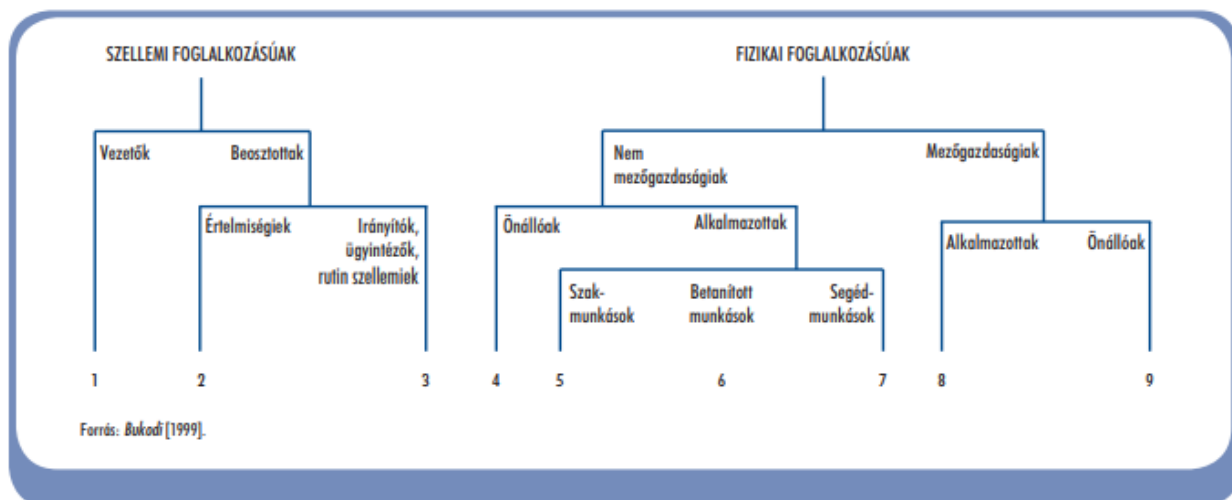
SZELLEMI FOGLALKOZÁSÚAK

Vezetők

Beosztottak

Értelmiségiek

Irányítók, ügyintézők, rutin szellemiek

FIZIKAI FOGLALKOZÁSÚAK

Nem mezőgazdaságiak

Mezőgazdaságiak

Önállóak

Alkalmazottak

Szakmunkások

Betanított munkások

Segédmunkások

Alkalmazottak

Önállóak

1 2 3 4 5 6 7 8 9

Forrás: Bukodi [1999].